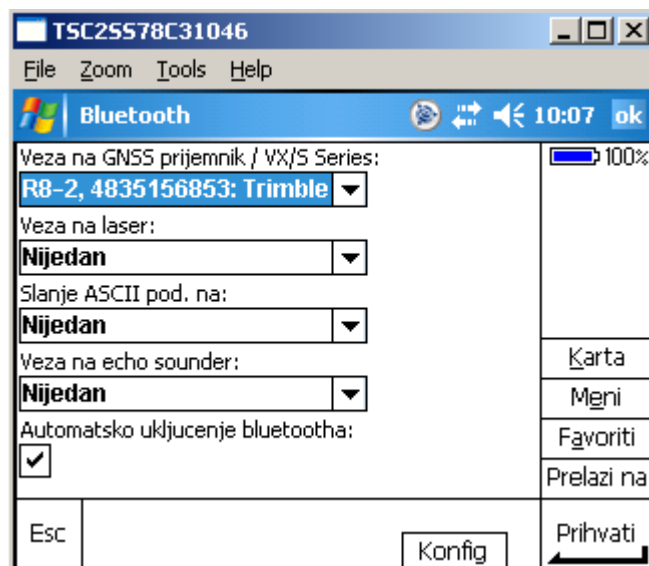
TSC2SS78C31046

File Zoom Tools Help

Bluetooth 10:07 ok

Veza na GNSS prijemnik / VX/S Series:
R8-2, 4835156853: Trimble

Veza na laser:
Nijedan

Slanje ASCII pod. na:
Nijedan

Veza na echo sounder:
Nijedan

Automatsko ukljucenje bluetootha:
✓

100%

Karta
Meni
Favoriti
Prelazi na

Esc
Konfig
Prihvati